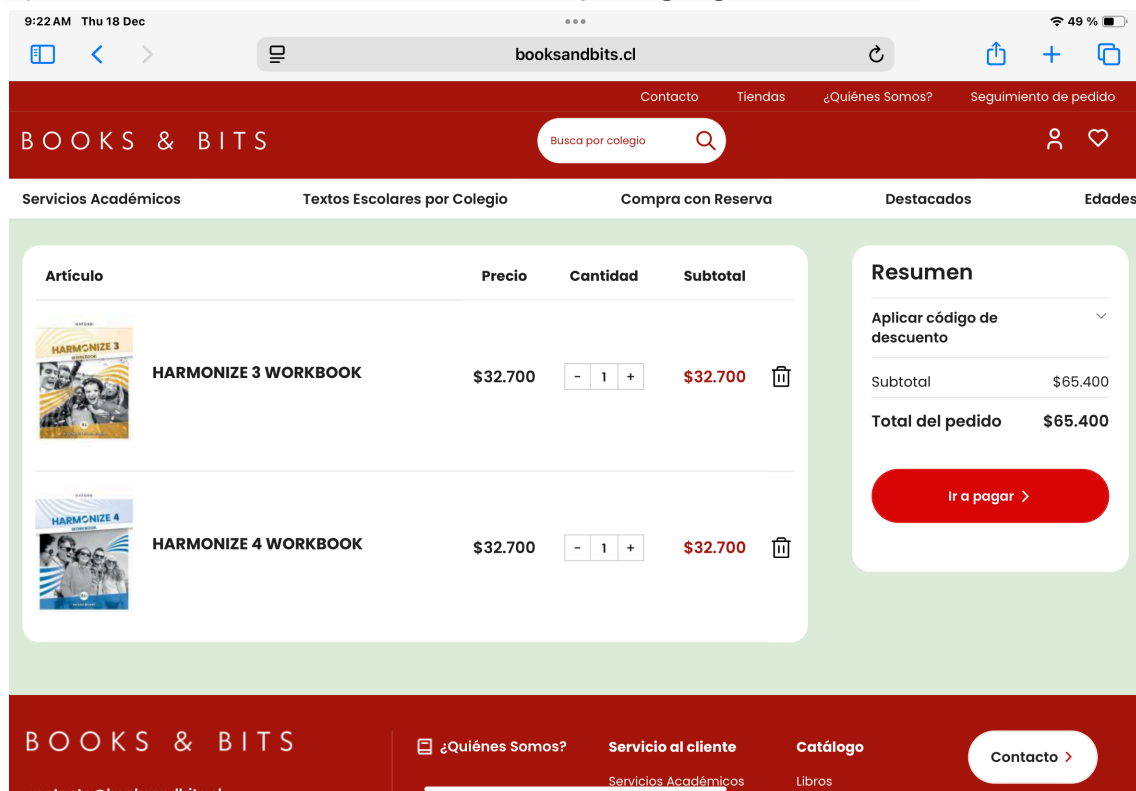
9:22 AM Thu 18 Dec
49 %
booksandbits.cl

Contacto Tiendas ¿Quiénes Somos? Seguimiento de pedido

BOOKS & BITS
Busca por colegio

Servicios Académicos Textos Escolares por Colegio Compra con Reserva Destacados Edades

| Artículo | | Precio | Cantidad | Subtotal |
|---|---|---|---|---|
| HARMONIZE 3 WORKBOOK | HARMONIZE 3 WORKBOOK | $32.700 | - 1 + | $32.700 |
| HARMONIZE 4 WORKBOOK | HARMONIZE 4 WORKBOOK | $32.700 | - 1 + | $32.700 |

Resumen
Aplicar código de descuento
Subtotal $65.400
Total del pedido $65.400
Ir a pagar >

BOOKS & BITS
¿Quiénes Somos?
Servicio al cliente
Servicios Académicos
Catálogo
Libros
Contacto >